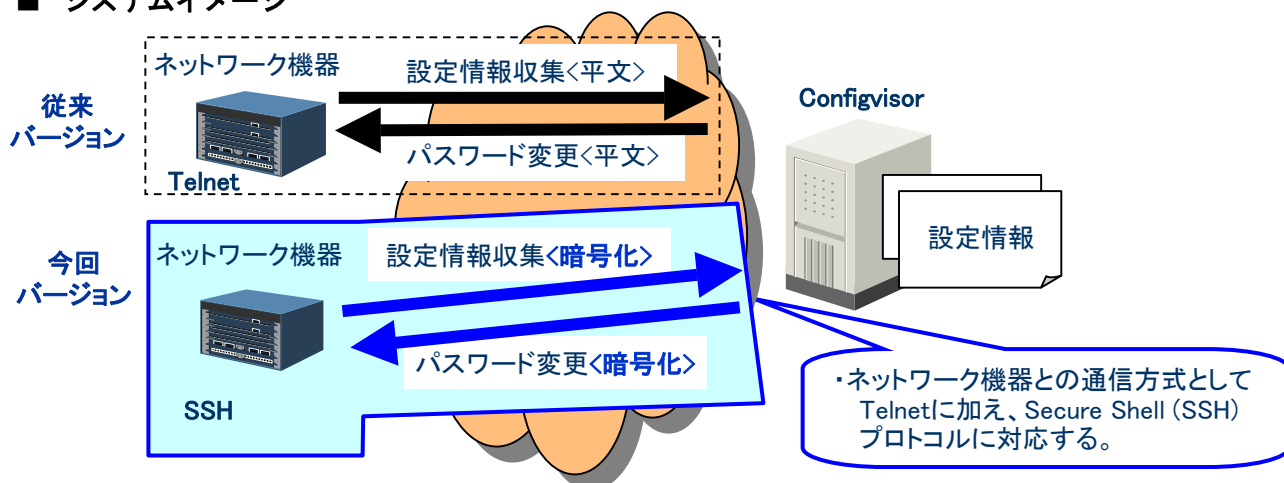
■ システムイメージ

従来
バージョン

ネットワーク機器

設定情報収集<平文>

パスワード変更<平文>

Telnet

Configvisor

設定情報

今回
バージョン

ネットワーク機器

設定情報収集<暗号化>

パスワード変更<暗号化>

SSH

・ネットワーク機器との通信方式として Telnetに加え、Secure Shell (SSH) プロトコルに対応する。